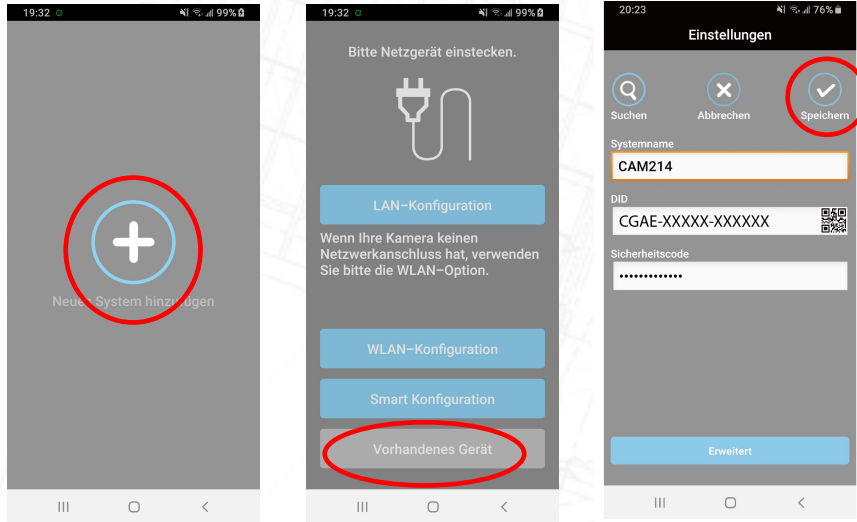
19:32 99%

Neues System hinzu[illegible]gen

19:32 99%

Bitte Netzgerät einstecken.

LAN–Konfiguration

Wenn Ihre Kamera keinen Netzwerkanschluss hat, verwenden Sie bitte die WLAN–Option.

WLAN–Konfiguration

Smart Konfiguration

Vorhandenes Gerät

20:23 76%

Einstellungen

Suchen

Abbrechen

Speichern

Systemname

CAM214

DID

CGAE-XXXXX-XXXXXX

Sicherheitscode

•••••••••••••

Erweitert